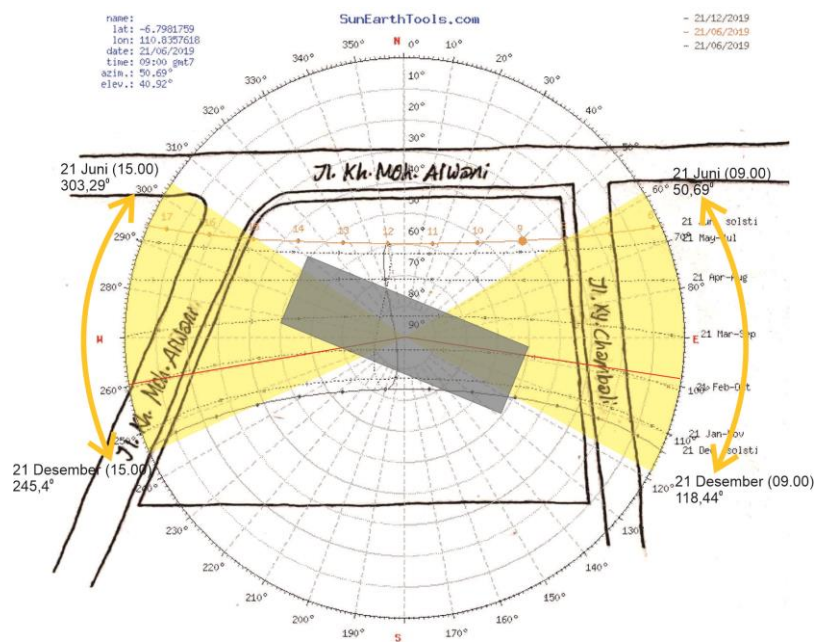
name:
lat: -6.7981759
lon: 110.8357618
date: 21/06/2019
time: 09:00 gmt7
azim.: 50.69°
elev.: 40.92°

SunEarthTools.com

- 21/12/2019
- 21/06/2019
- 21/06/2019

N
0°
10°
350°
340°
330°
320°
310°
300°
290°
280°
W
260°
250°
240°
230°
220°
210°
200°
190°
S
170°
160°
150°
140°
130°
120°
110°
100°
E
80°
70°
60°
50°
40°
30°
20°

10°
20°
30°
40°
50°
60°
70°
80°
90°

17
15
14
13
12
11
10
9

21 Juni (15.00)
303,29°

21 Juni (09.00)
50,69°

Jl. Kh. Moh. Alwani

Jl. Kh. Moh. Alwani

Jl. KH. Chambali

21 Jun solsti
21 May-Jul
21 Apr-Aug
21 Mar-Sep
21 Feb-Oct
21 Jan-Nov
21 Dec solsti

21 Desember (15.00)
245,4°

21 Desember (09.00)
118,44°